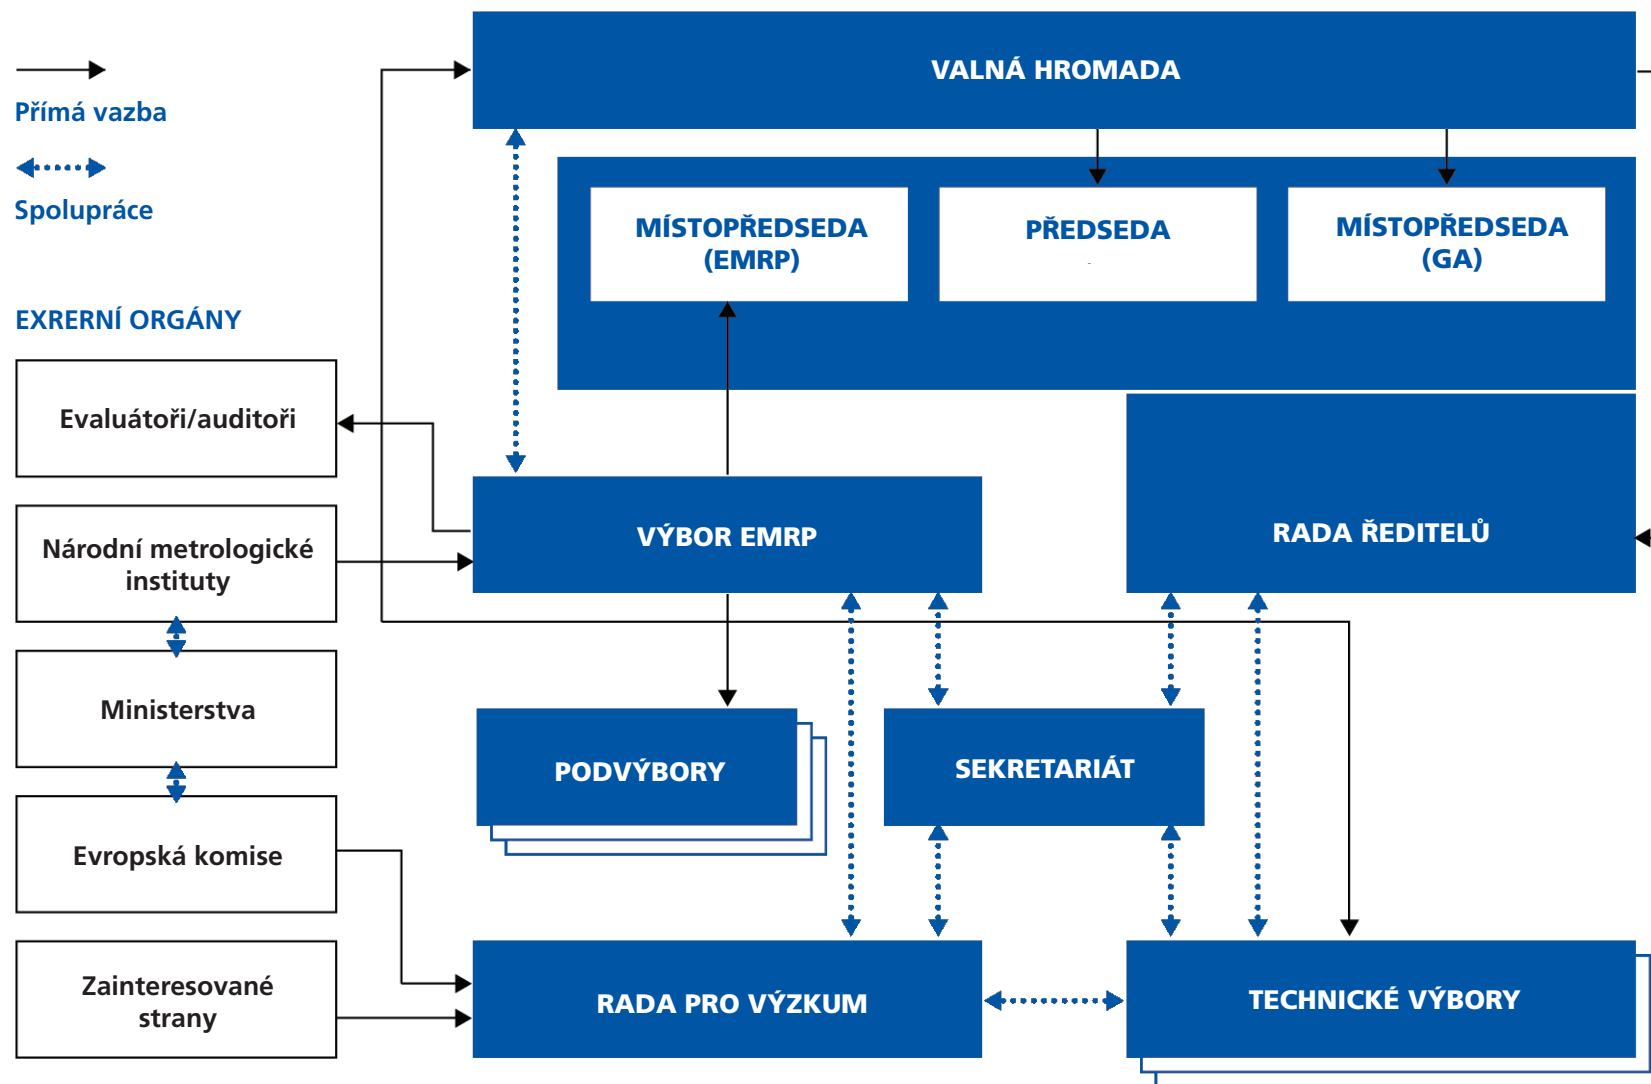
Přímá vazba

Spolupráce

EXRERNÍ ORGÁNY

Evaluátoři/auditoři

Národní metrologické instituty

Ministerstva

Evropská komise

Zainteresované strany

VALNÁ HROMADA

MÍSTOPŘEDSEDA (EMRP)

PŘEDSEDA

MÍSTOPŘEDSEDA (GA)

VÝBOR EMRP

RADA ŘEDITELŮ

PODVÝBORY

SEKRETARIÁT

RADA PRO VÝZKUM

TECHNICKÉ VÝBORY